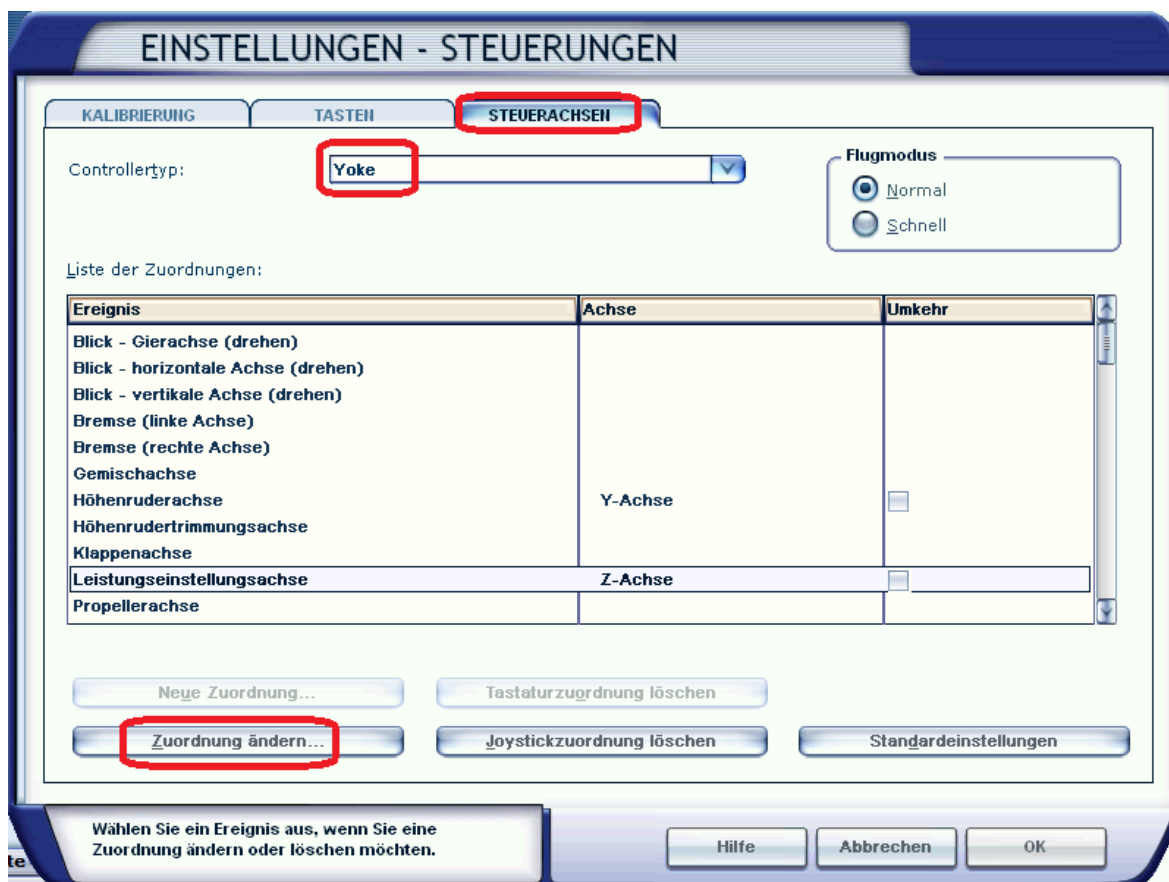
EINSTELLUNGEN - STEUERUNGEN

KALIBRIERUNG
TASTEN
STEUERACHSEN

Controllertyp:
Yoke

Flugmodus
Normal
Schnell

Liste der Zuordnungen:

| Ereignis | Achse | Umkehr |
|---|---|---|
| Blick - Gierachse (drehen) | | |
| Blick - horizontale Achse (drehen) | | |
| Blick - vertikale Achse (drehen) | | |
| Bremse (linke Achse) | | |
| Bremse (rechte Achse) | | |
| Gemischachse | | |
| Höhenruderachse | Y-Achse | |
| Höhenrudertrimmungsachse | | |
| Klappenachse | | |
| Leistungseinstellungsachse | Z-Achse | |
| Propellerachse | | |

Neue Zuordnung...
Tastaturzuordnung löschen
Zuordnung ändern...
Joystickzuordnung löschen
Standardeinstellungen

Wählen Sie ein Ereignis aus, wenn Sie eine Zuordnung ändern oder löschen möchten.

Hilfe
Abbrechen
OK

te